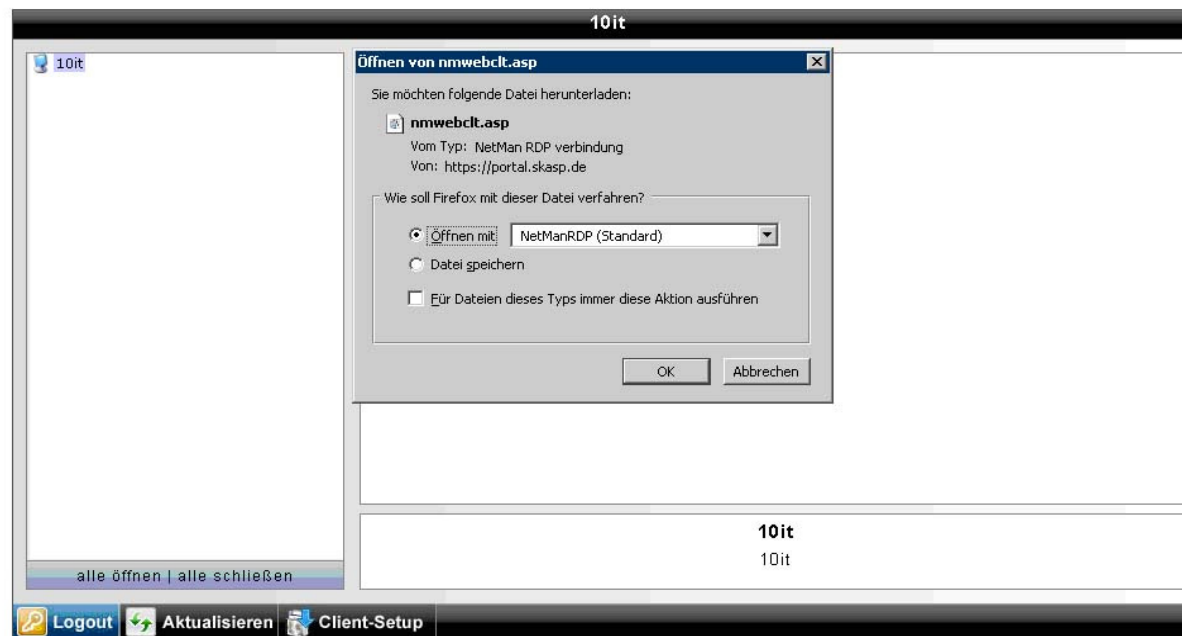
10it

10it

Öffnen von nmwebclt.asp

Sie möchten folgende Datei herunterladen:

nmwebclt.asp
Vom Typ: NetMan RDP verbindung
Von: https://portal.skasp.de

Wie soll Firefox mit dieser Datei verfahren?

Öffnen mit NetManRDP (Standard)

Datei speichern

Für Dateien dieses Typs immer diese Aktion ausführen

OK Abbrechen

10it
10it

alle öffnen | alle schließen

Logout Aktualisieren Client-Setup